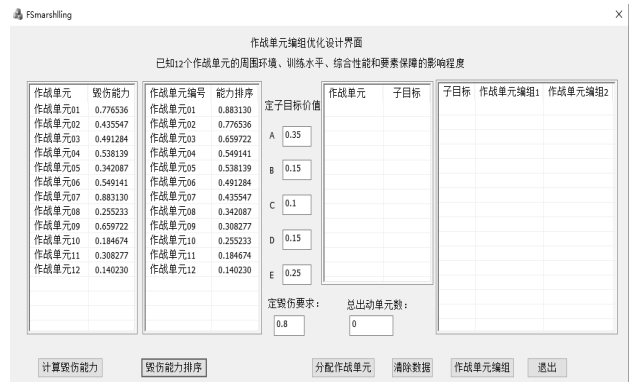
FSmarshlling

作战单元编组优化设计界面

已知12个作战单元的周围环境、训练水平、综合性能和要素保障的影响程度

| 作战单元 | 毁伤能力 |
|---|---|
| 作战单元01 | 0.776536 |
| 作战单元02 | 0.435547 |
| 作战单元03 | 0.491284 |
| 作战单元04 | 0.538139 |
| 作战单元05 | 0.342087 |
| 作战单元06 | 0.549141 |
| 作战单元07 | 0.883130 |
| 作战单元08 | 0.255233 |
| 作战单元09 | 0.659722 |
| 作战单元10 | 0.184674 |
| 作战单元11 | 0.308277 |
| 作战单元12 | 0.140230 |

| 作战单元编号 | 能力排序 |
|---|---|
| 作战单元01 | 0.883130 |
| 作战单元02 | 0.776536 |
| 作战单元03 | 0.659722 |
| 作战单元04 | 0.549141 |
| 作战单元05 | 0.538139 |
| 作战单元06 | 0.491284 |
| 作战单元07 | 0.435547 |
| 作战单元08 | 0.342087 |
| 作战单元09 | 0.308277 |
| 作战单元10 | 0.255233 |
| 作战单元11 | 0.184674 |
| 作战单元12 | 0.140230 |

定子目标价值

A 0.35

B 0.15

C 0.1

D 0.15

E 0.25

| 作战单元 | 子目标 |
|---|---|

| 子目标 | 作战单元编组1 | 作战单元编组2 |
|---|---|---|

定毁伤要求： 0.8

总出动单元数： 0

计算毁伤能力 毁伤能力排序 分配作战单元 清除数据 作战单元编组 退出